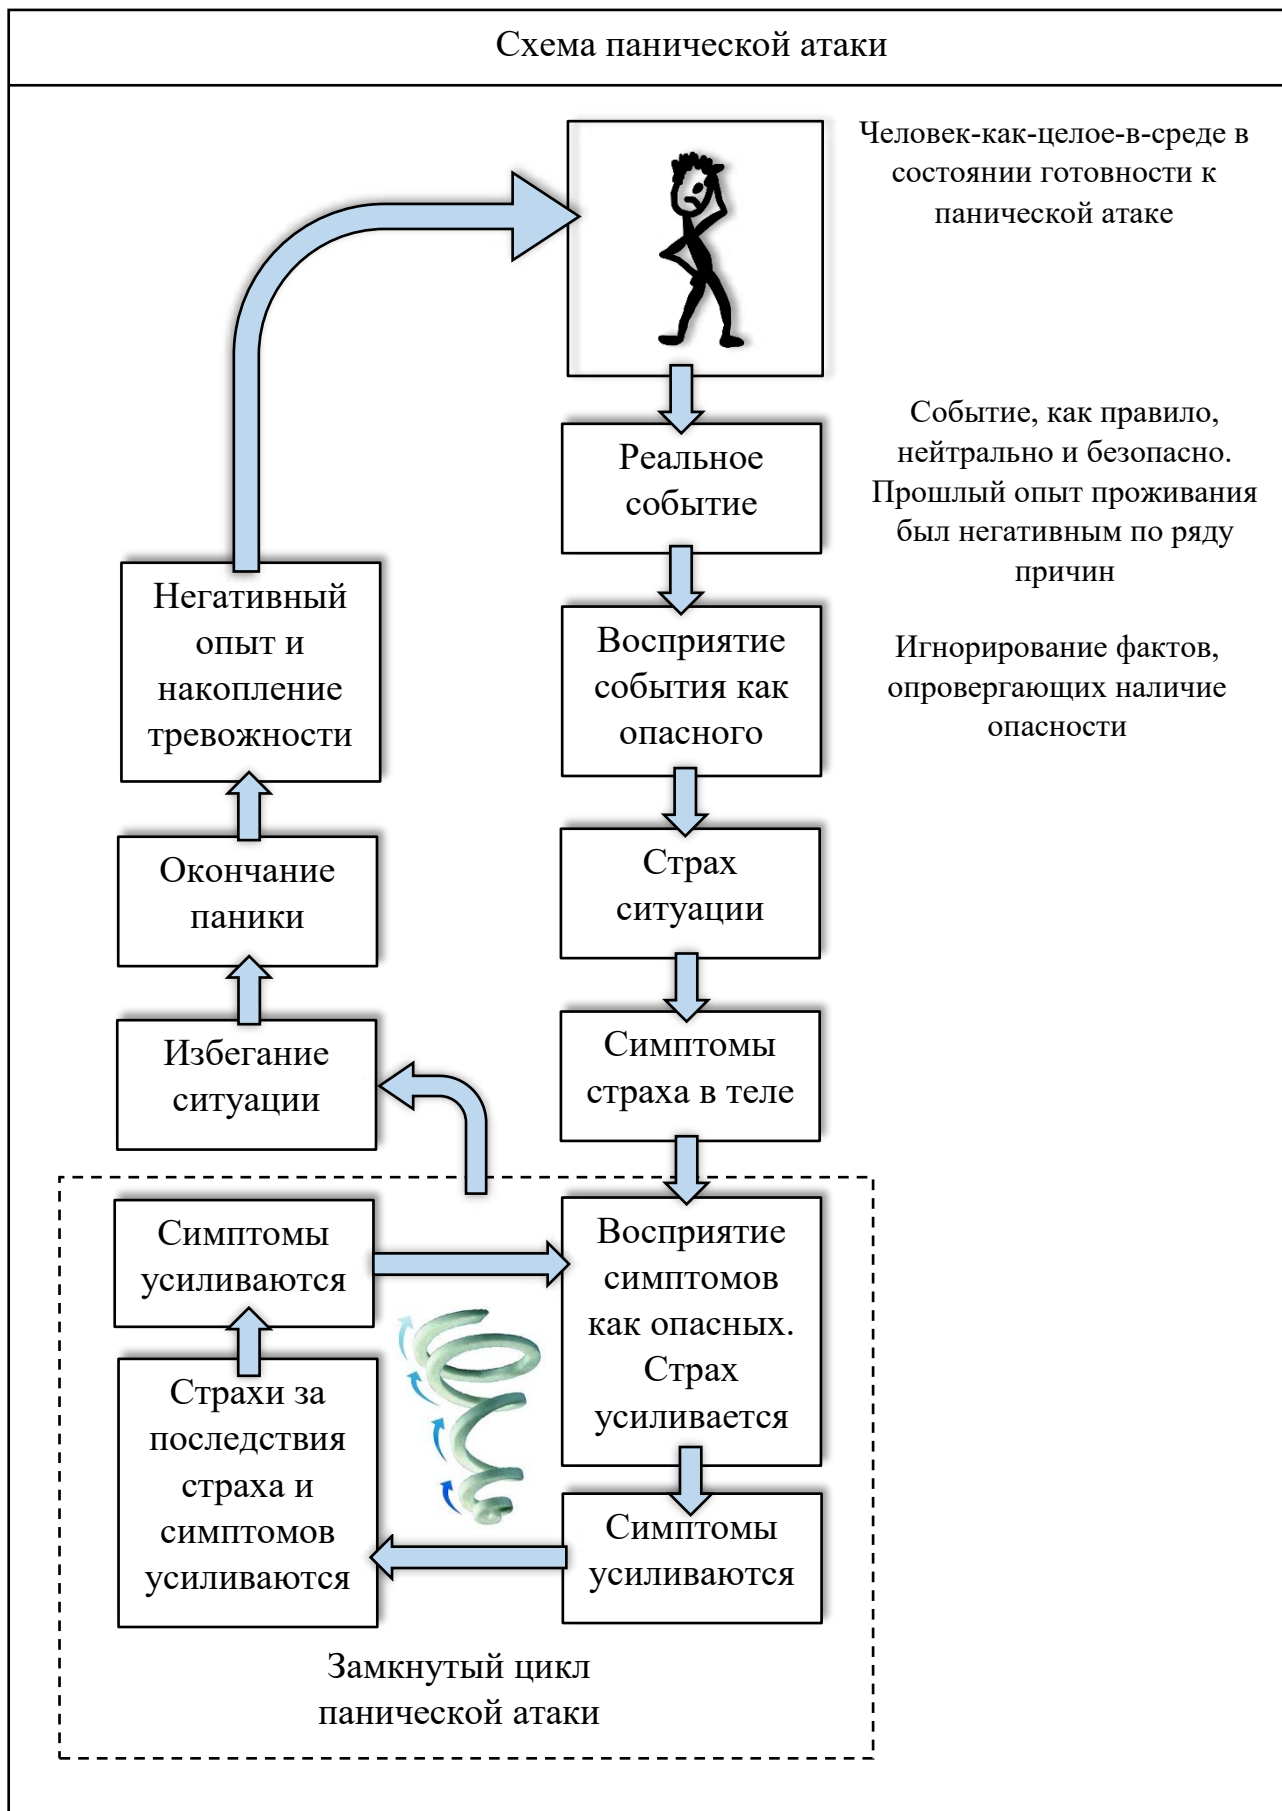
Схема панической атаки

Человек-как-целое-в-среде в состоянии готовности к панической атаке

Реальное событие

Событие, как правило, нейтрально и безопасно. Прошлый опыт проживания был негативным по ряду причин

Восприятие события как опасного

Игнорирование фактов, опровергающих наличие опасности

Страх ситуации

Симптомы страха в теле

Восприятие симптомов как опасных. Страх усиливается

Симптомы усиливаются

Страхи за последствия страха и симптомов усиливаются

Симптомы усиливаются

Избегание ситуации

Окончание паники

Негативный опыт и накопление тревожности

Замкнутый цикл панической атаки